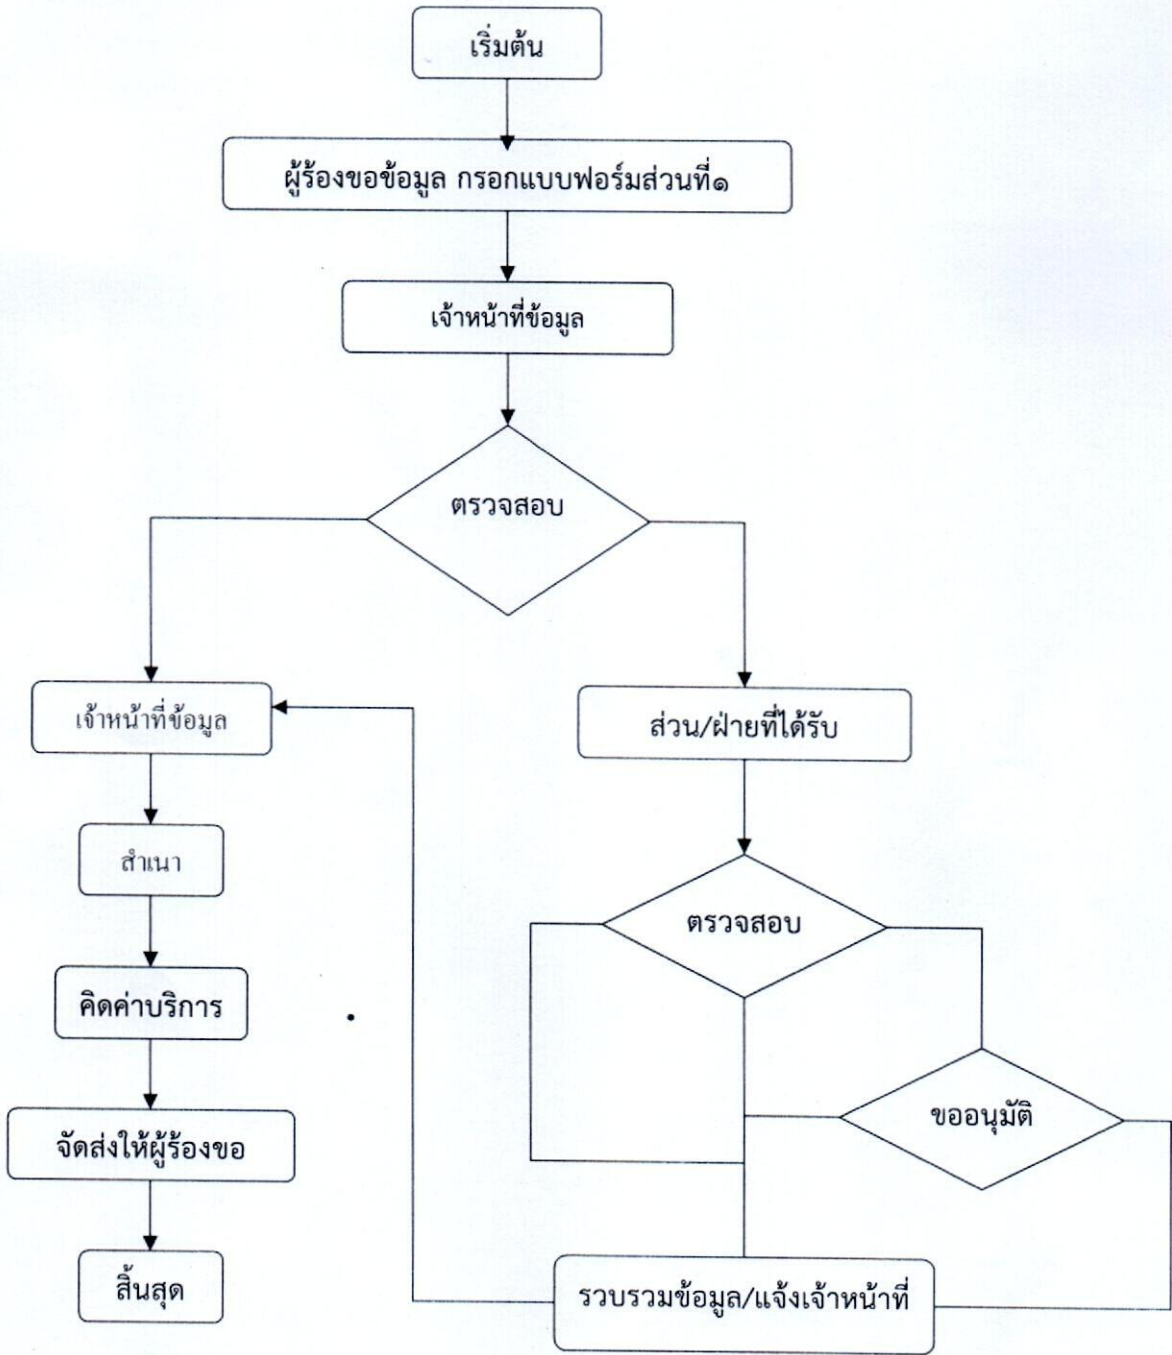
เริ่มต้น

ผู้ร้องขอข้อมูล กรอกแบบฟอร์มส่วนที่๑

เจ้าหน้าที่ข้อมูล

ตรวจสอบ

เจ้าหน้าที่ข้อมูล

ส่วน/ฝ่ายที่ได้รับ

สำเนา

ตรวจสอบ

คิดค่าบริการ

ขออนุมัติ

จัดส่งให้ผู้ร้องขอ

สิ้นสุด

รวบรวมข้อมูล/แจ้งเจ้าหน้าที่